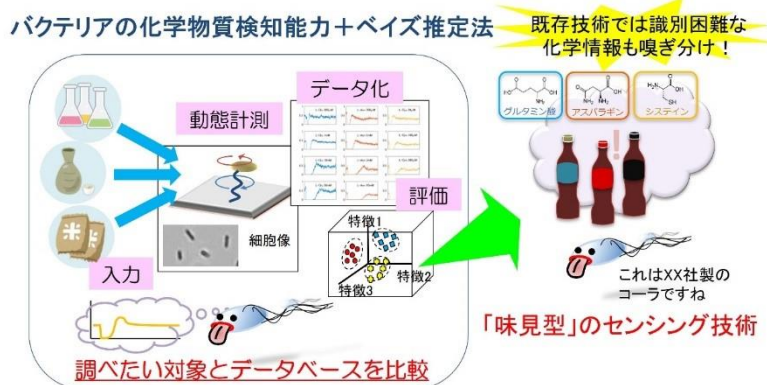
バクテリアの化学物質検知能力＋ベイズ推定法

既存技術では識別困難な化学情報も嗅ぎ分け！

グルタミン酸　アスパラギン　システイン

データ化

動態計測

細胞像

評価

特徴1

特徴2

特徴3

入力

米

これはXX社製のコーラですね

「味見型」のセンシング技術

調べたい対象とデータベースを比較